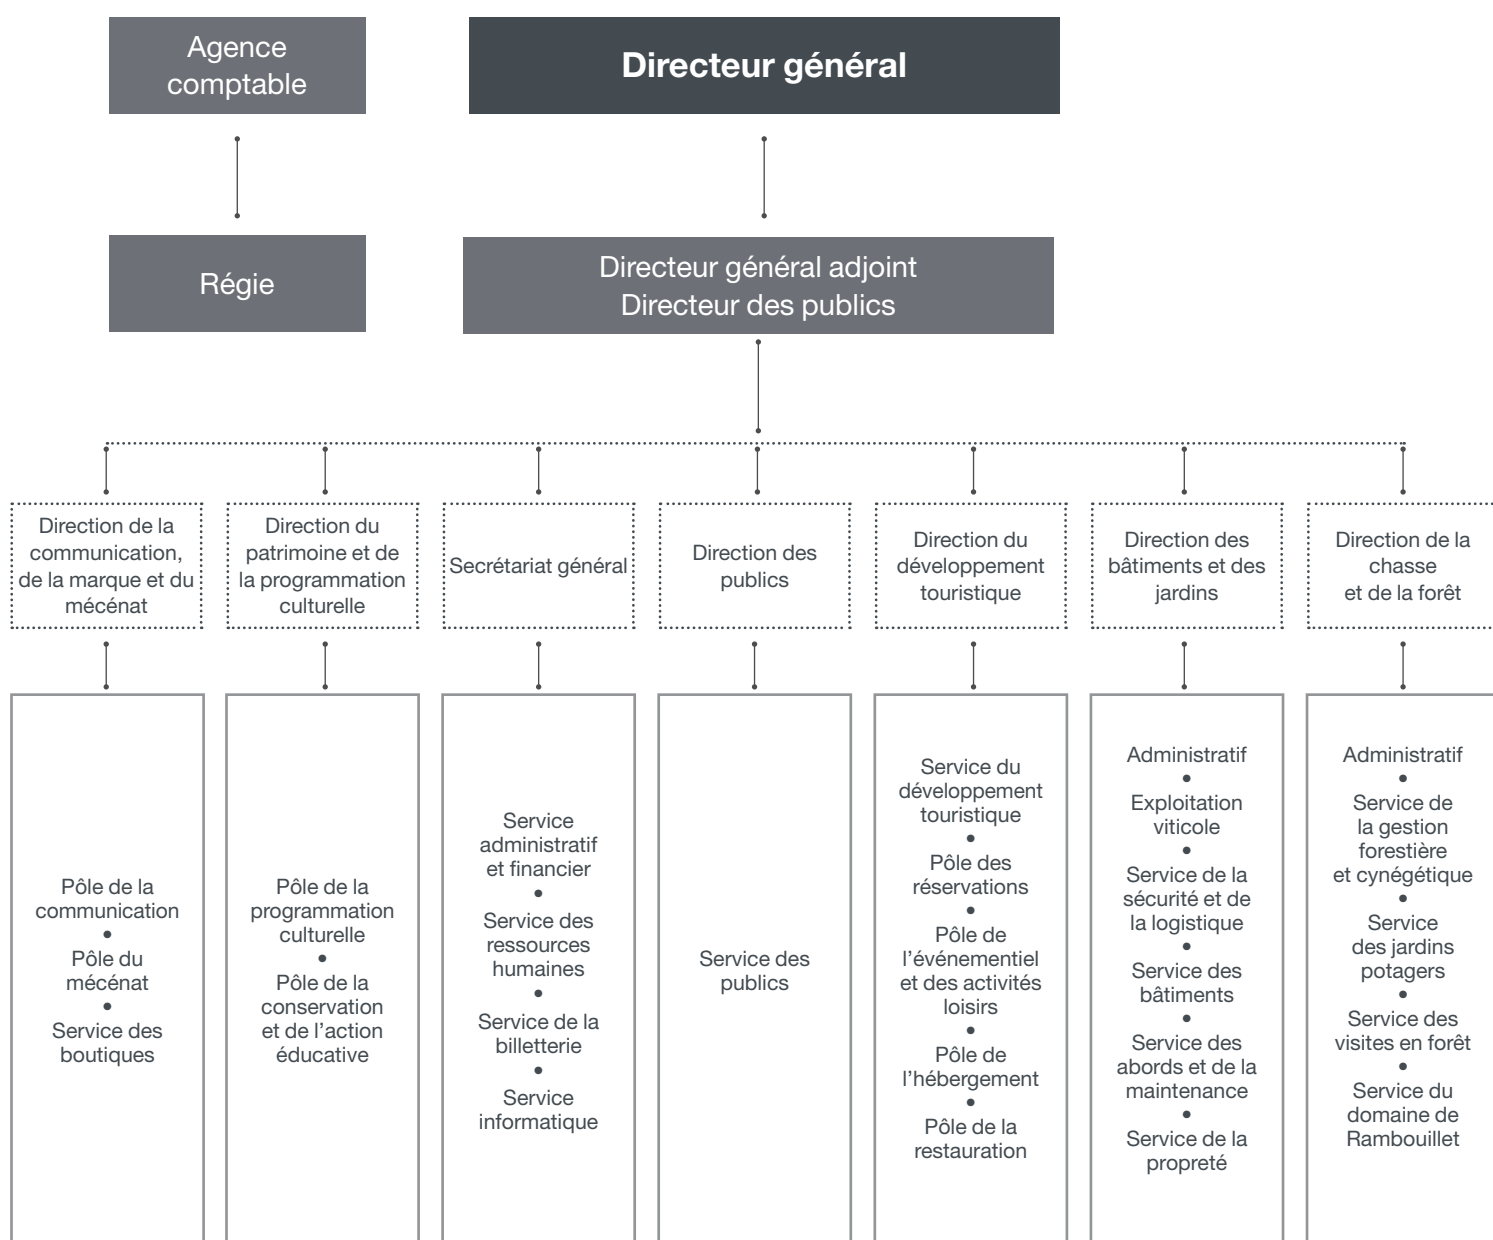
Agence comptable

Directeur général

Régie

Directeur général adjoint
Directeur des publics

Direction de la communication, de la marque et du mécénat

Direction du patrimoine et de la programmation culturelle

Secrétariat général

Direction des publics

Direction du développement touristique

Direction des bâtiments et des jardins

Direction de la chasse et de la forêt

Pôle de la communication
•
Pôle du mécénat
•
Service des boutiques

Pôle de la programmation culturelle
•
Pôle de la conservation et de l'action éducative

Service administratif et financier
•
Service des ressources humaines
•
Service de la billetterie
•
Service informatique

Service des publics

Service du développement touristique
•
Pôle des réservations
•
Pôle de l'événementiel et des activités loisirs
•
Pôle de l'hébergement
•
Pôle de la restauration

Administratif
•
Exploitation viticole
•
Service de la sécurité et de la logistique
•
Service des bâtiments
•
Service des abords et de la maintenance
•
Service de la propreté

Administratif
•
Service de la gestion forestière et cynégétique
•
Service des jardins potagers
•
Service des visites en forêt
•
Service du domaine de Rambouillet